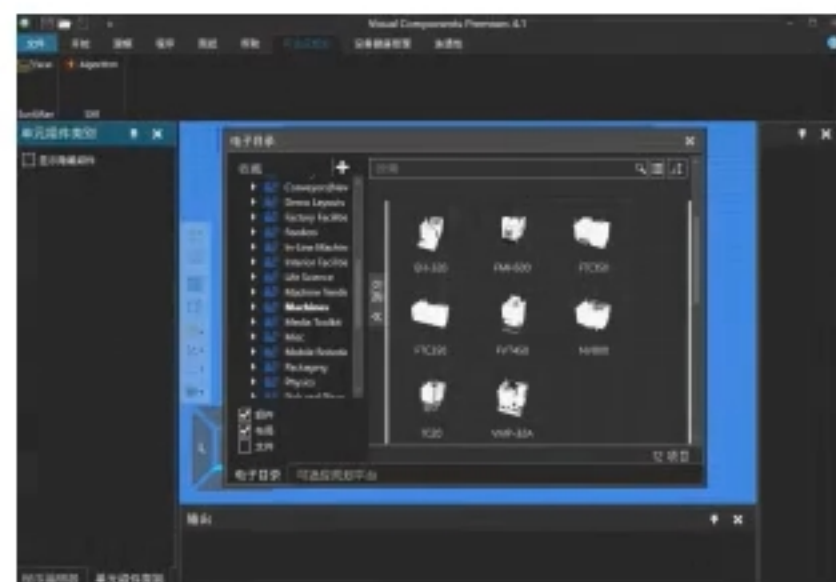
Visual Components Premium 4.1

文件 开始 建模 程序 画图 帮助 连接 设备驱动配置 连接性

Vision Algorithm

单元组件类别

电子目录

收藏

Conveyor Hav
Demo Layouts
Factory Faciliti
Feeders
In-Line Machin
Interior Faciliti
Life Science
Machine Tende
Machines
Media Toolkit
Misc
Mobile Robots
Packaging
Physics

搜索

DX-320
FMI-320
FTC350
FTC320
FV7450
NH800
TC20
VMP-32A

组件
电缆
文件

电子目录 可选应用程序平台

输出